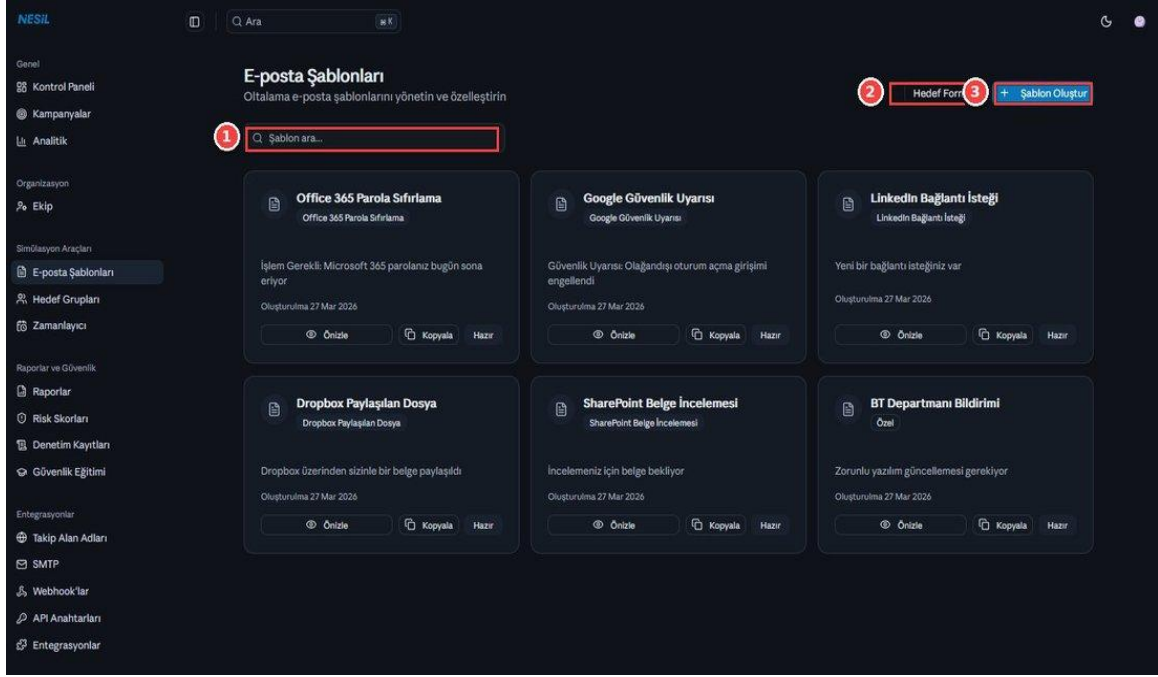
NESİL

Ara ⌘K

Genel
Kontrol Paneli
Kampanyalar
Analitik

Organizasyon
Ekip

Simülasyon Araçları
E-posta Şablonları
Hedef Grupları
Zamanlayıcı

Raporlar ve Güvenlik
Raporlar
Risk Skorları
Denetim Kayıtları
Güvenlik Eğitimi

Entegrasyonlar
Takip Alan Adları
SMTP
Webhook'lar
API Anahtarları
Entegrasyonlar

E-posta Şablonları
Oltalama e-posta şablonlarını yönetin ve özelleştirin

2 Hedef Form 3 + Şablon Oluştur

1 Şablon ara...

Office 365 Parola Sıfırlama
Office 365 Parola Sıfırlama
İşlem Gerekli: Microsoft 365 parolanız bugün sona eriyor
Oluşturulma 27 Mar 2026
Önizle Kopyala Hazır

Google Güvenlik Uyarısı
Google Güvenlik Uyarısı
Güvenlik Uyarısı: Olağandışı oturum açma girişimi engellendi
Oluşturulma 27 Mar 2026
Önizle Kopyala Hazır

LinkedIn Bağlantı İsteği
LinkedIn Bağlantı İsteği
Yeni bir bağlantı isteğiniz var
Oluşturulma 27 Mar 2026
Önizle Kopyala Hazır

Dropbox Paylaşılan Dosya
Dropbox Paylaşılan Dosya
Dropbox üzerinden sizinle bir belge paylaşıldı
Oluşturulma 27 Mar 2026
Önizle Kopyala Hazır

SharePoint Belge İncelemesi
SharePoint Belge İncelemesi
İncelemeniz için belge bekliyor
Oluşturulma 27 Mar 2026
Önizle Kopyala Hazır

BT Departmanı Bildirimi
Özel
Zorunlu yazılım güncellemesi gerekiyor
Oluşturulma 27 Mar 2026
Önizle Kopyala Hazır